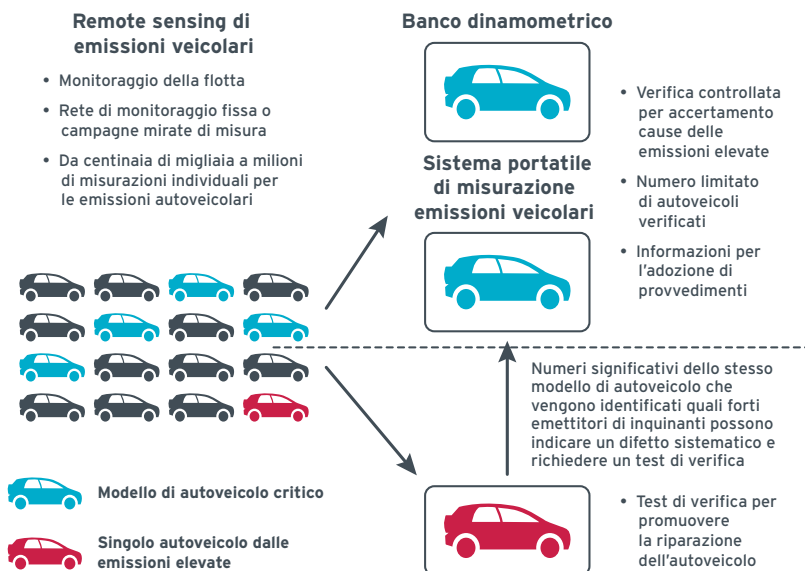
Remote sensing di emissioni veicolari

• Monitoraggio della flotta

• Rete di monitoraggio fissa o campagne mirate di misura

• Da centinaia di migliaia a milioni di misurazioni individuali per le emissioni autoveicolari

Banco dinamometrico

• Verifica controllata per accertamento cause delle emissioni elevate

• Numero limitato di autoveicoli verificati

• Informazioni per l'adozione di provvedimenti

Sistema portatile di misurazione emissioni veicolari

Numeri significativi dello stesso modello di autoveicolo che vengono identificati quali forti emettitori di inquinanti possono indicare un difetto sistematico e richiedere un test di verifica

Modello di autoveicolo critico

Singolo autoveicolo dalle emissioni elevate

• Test di verifica per promuovere la riparazione dell'autoveicolo